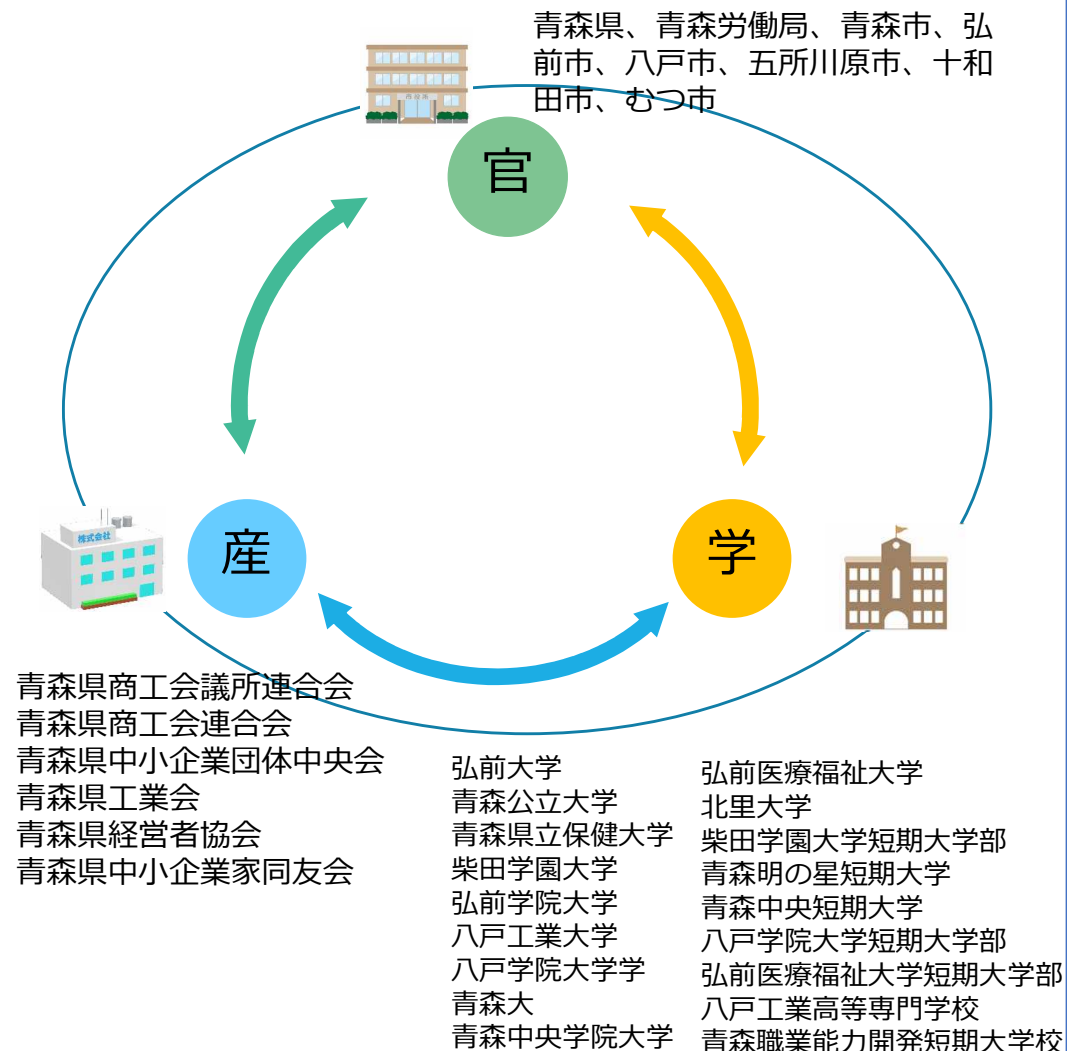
青森県、青森労働局、青森市、弘前市、八戸市、五所川原市、十和田市、むつ市

市役所

官

株式会社

産

学

青森県商工会議所連合会
青森県商工会連合会
青森県中小企業団体中央会
青森県工業会
青森県経営者協会
青森県中小企業家同友会

弘前大学
青森公立大学
青森県立保健大学
柴田学園大学
弘前学院大学
八戸工業大学
八戸学院大学学
青森大
青森中央学院大学

弘前医療福祉大学
北里大学
柴田学園大学短期大学部
青森明の星短期大学
青森中央短期大学
八戸学院大学短期大学部
弘前医療福祉大学短期大学部
八戸工業高等専門学校
青森職業能力開発短期大学校